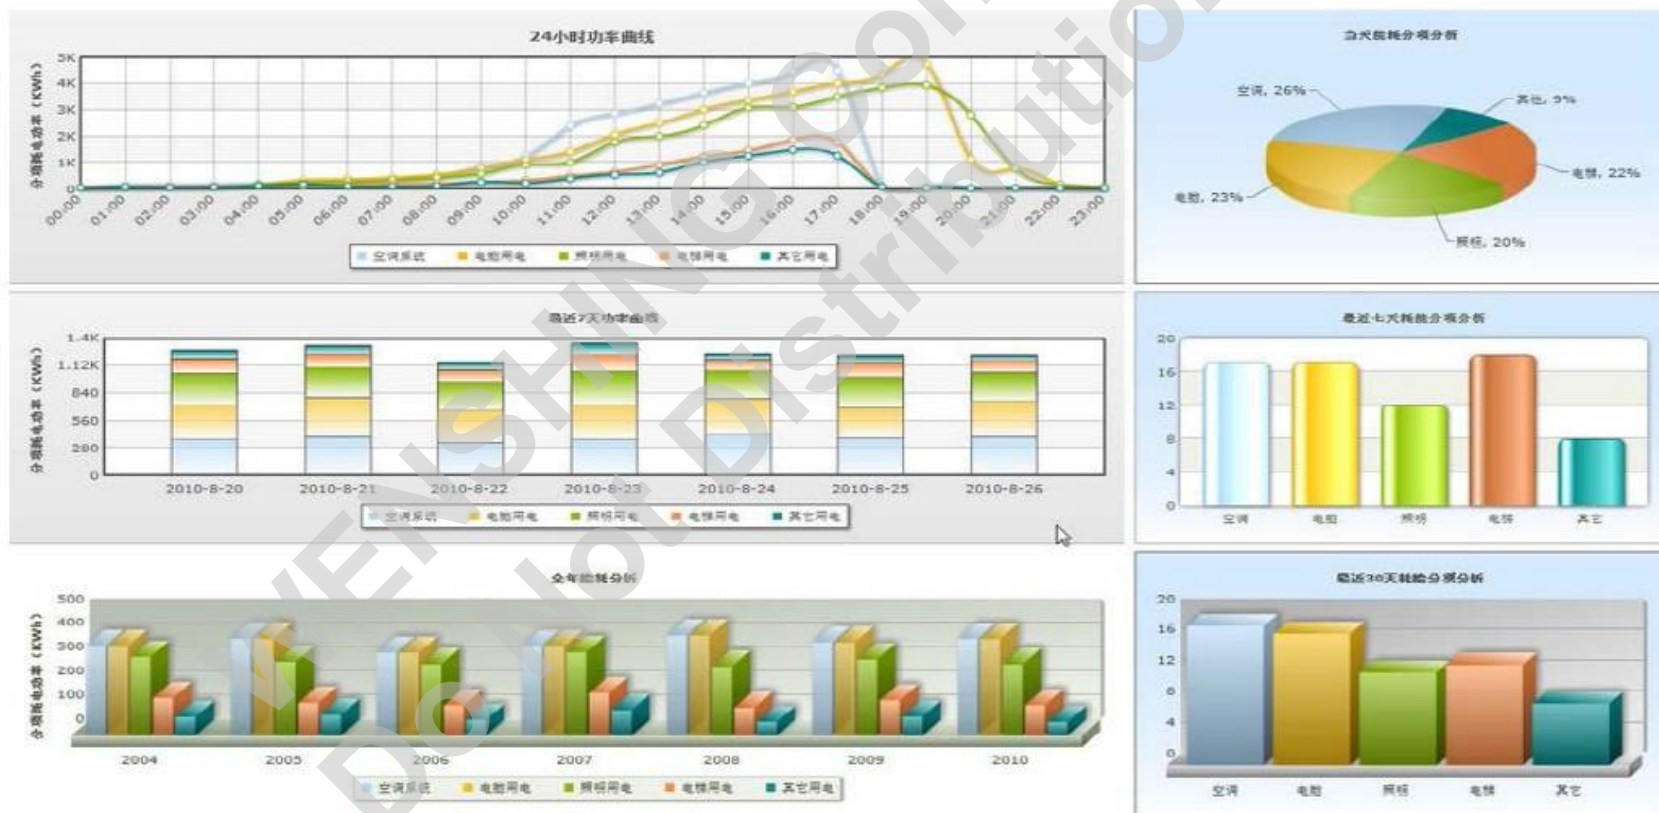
24小时功率曲线

分项耗电功率（KWh）

5K 4K 3K 2K 1K 0

00:00 01:00 02:00 03:00 04:00 05:00 06:00 07:00 08:00 09:00 10:00 11:00 12:00 13:00 14:00 15:00 16:00 17:00 18:00 19:00 20:00 21:00 22:00 23:00

空调系统 电脑用电 照明用电 电梯用电 其它用电

当天能耗分项分析

空调, 26%
其他, 9%
电梯, 22%
电脑, 23%
照明, 20%

最近7天功率曲线

分项耗电功率（KWh）

1.4K 1.12K 840 560 280 0

2010-8-20 2010-8-21 2010-8-22 2010-8-23 2010-8-24 2010-8-25 2010-8-26

空调系统 电脑用电 照明用电 电梯用电 其它用电

最近七天耗能分项分析

20 16 12 8 4 0

空调 电脑 照明 电梯 其它

全年能耗分析

分项耗电功率（KWh）

500 400 300 200 100 0

2004 2005 2006 2007 2008 2009 2010

空调系统 电脑用电 照明用电 电梯用电 其它用电

最近30天耗能分项分析

20 16 12 8 4 0

空调 电脑 照明 电梯 其它

WENSHING Co.
Do not Distribution